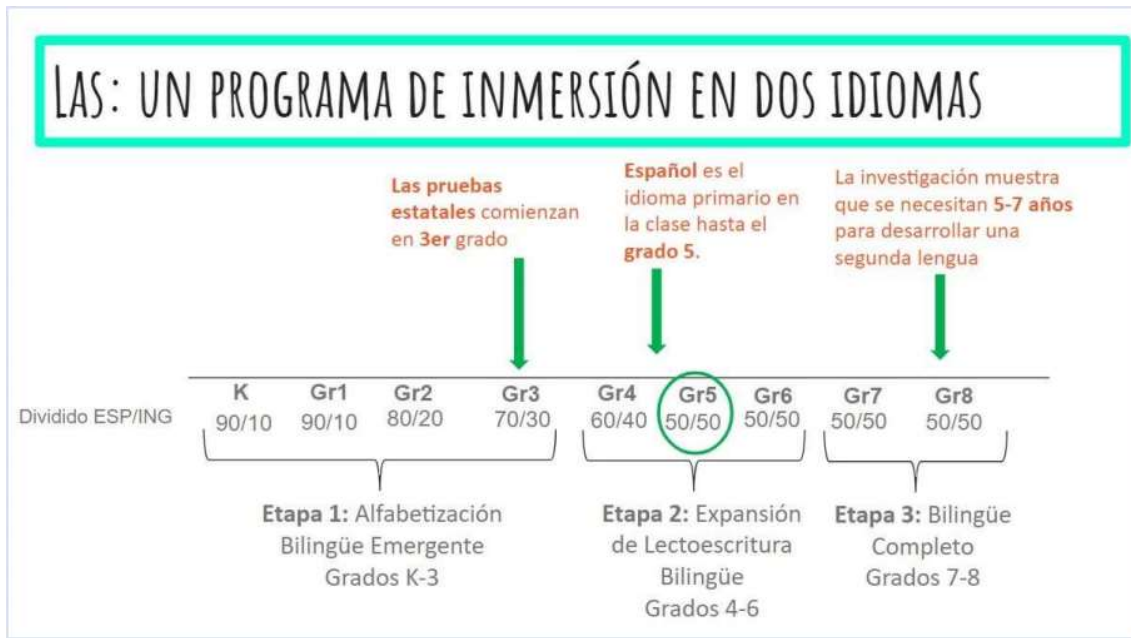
LAS: UN PROGRAMA DE INMERSIÓN EN DOS IDIOMAS

Las pruebas estatales comienzan en 3er grado

Español es el idioma primario en la clase hasta el grado 5.

La investigación muestra que se necesitan 5-7 años para desarrollar una segunda lengua

Dividido ESP/ING

| K | Gr1 | Gr2 | Gr3 | Gr4 | Gr5 | Gr6 | Gr7 | Gr8 |
|---|---|---|---|---|---|---|---|---|
| 90/10 | 90/10 | 80/20 | 70/30 | 60/40 | 50/50 | 50/50 | 50/50 | 50/50 |

Etapa 1: Alfabetización Bilingüe Emergente Grados K-3

Etapa 2: Expansión de Lectoescritura Bilingüe Grados 4-6

Etapa 3: Bilingüe Completo Grados 7-8